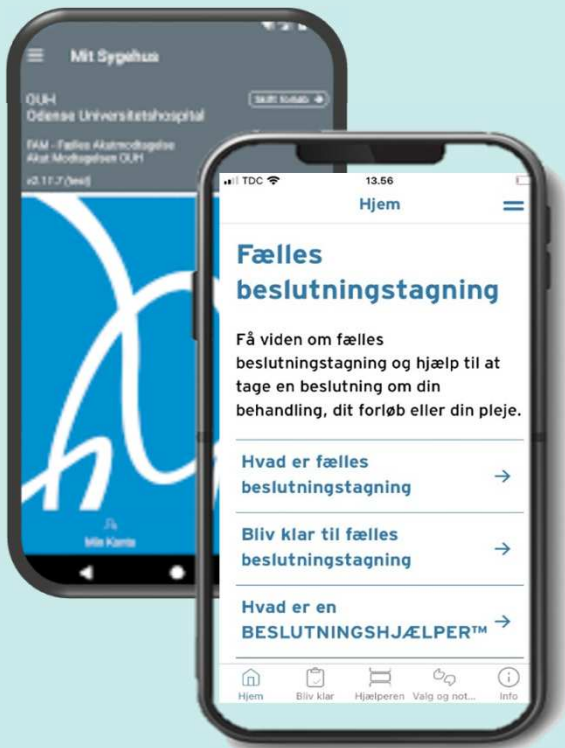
Mit Sygehus

OUH
Odense Universitetshospital

Skift lokalt

FAM - Fælles Akutmodtagelse
Akut Modtagelsen OUH

v2.17.7 (test)

Min Konto

TDC
13.56

Hjem

Fælles beslutningstagning

Få viden om fælles beslutningstagning og hjælp til at tage en beslutning om din behandling, dit forløb eller din pleje.

Hvad er fælles beslutningstagning →

Bliv klar til fælles beslutningstagning →

Hvad er en BESLUTNINGSHJÆLPER™ →

Hjem
Bliv klar
Hjælperen
Valg og not...
Info